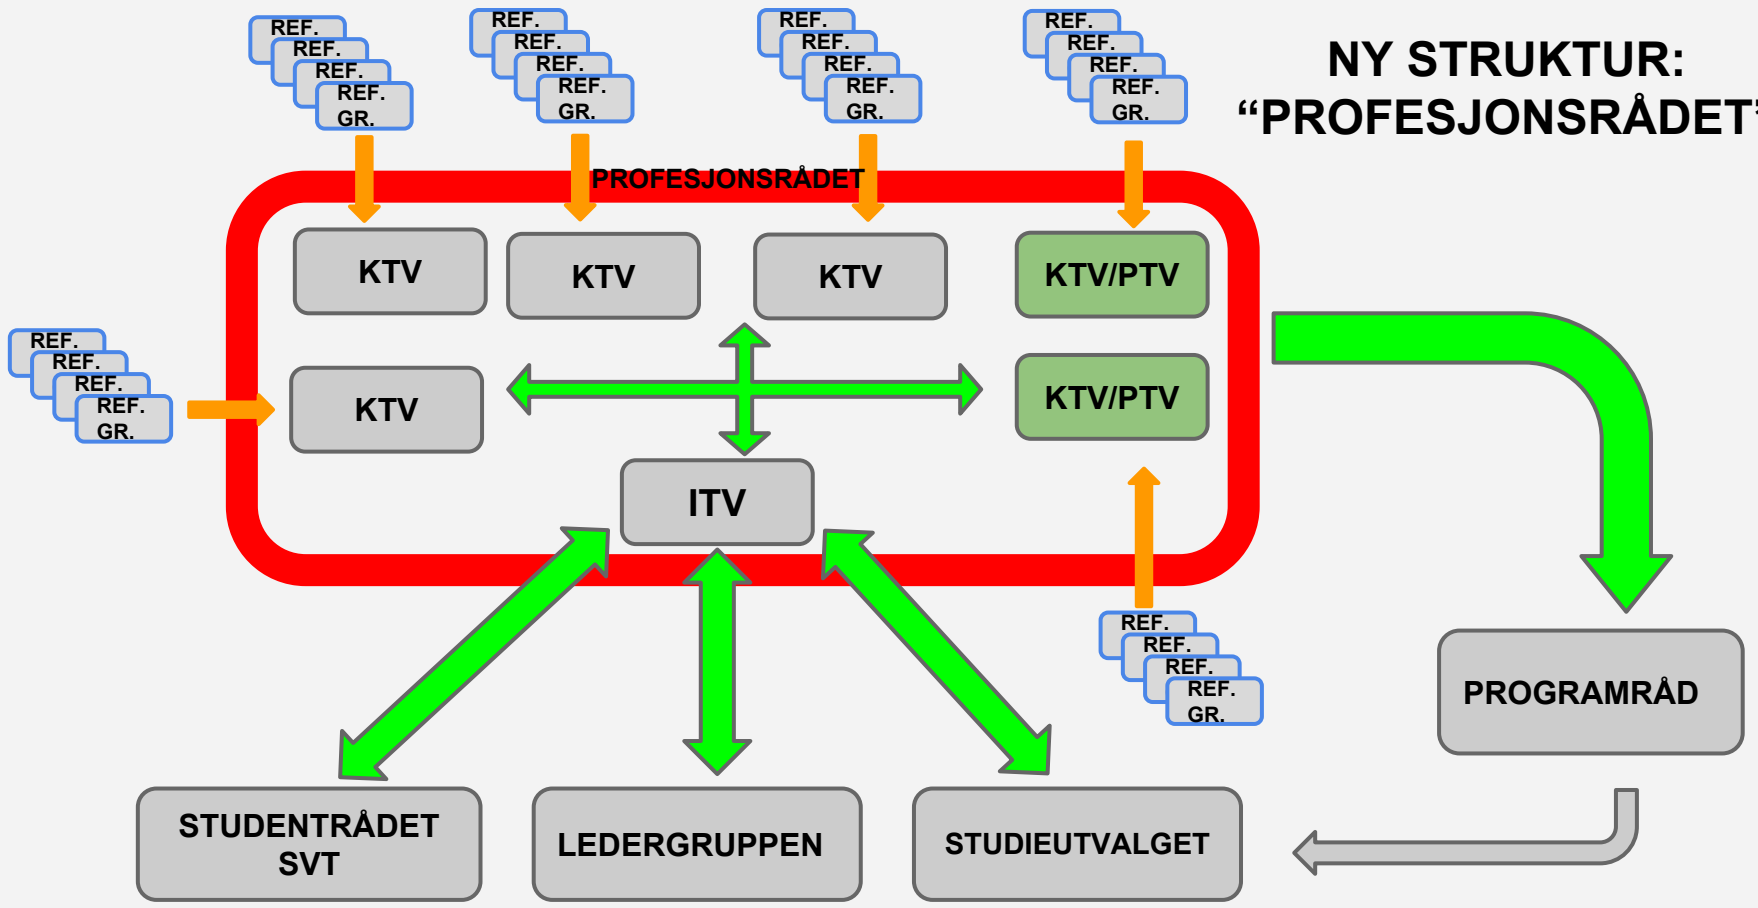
NY STRUKTUR:
“PROFESJONSRÅDET”

REF.
REF.
REF.
REF.
GR.

REF.
REF.
REF.
REF.
GR.

REF.
REF.
REF.
REF.
GR.

REF.
REF.
REF.
REF.
GR.

PROFESJONSRÅDET

KTV

KTV

KTV

KTV/PTV

REF.
REF.
REF.
REF.
GR.

KTV

KTV/PTV

ITV

REF.
REF.
REF.
REF.
GR.

PROGRAMRÅD

STUDENTRÅDET SVT

LEDERGRUPPEN

STUDIEUTVALGET